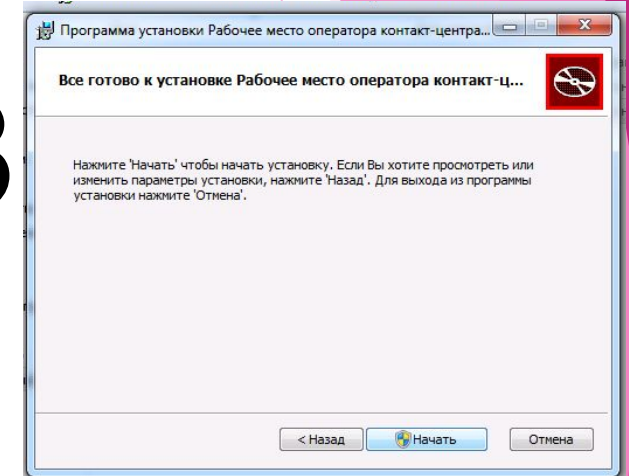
Программа установки Рабочее место оператора контакт-центра...

Все готово к установке Рабочее место оператора контакт-ц...

Нажмите 'Начать' чтобы начать установку. Если Вы хотите просмотреть или изменить параметры установки, нажмите 'Назад'. Для выхода из программы установки нажмите 'Отмена'.

< Назад Начать Отмена